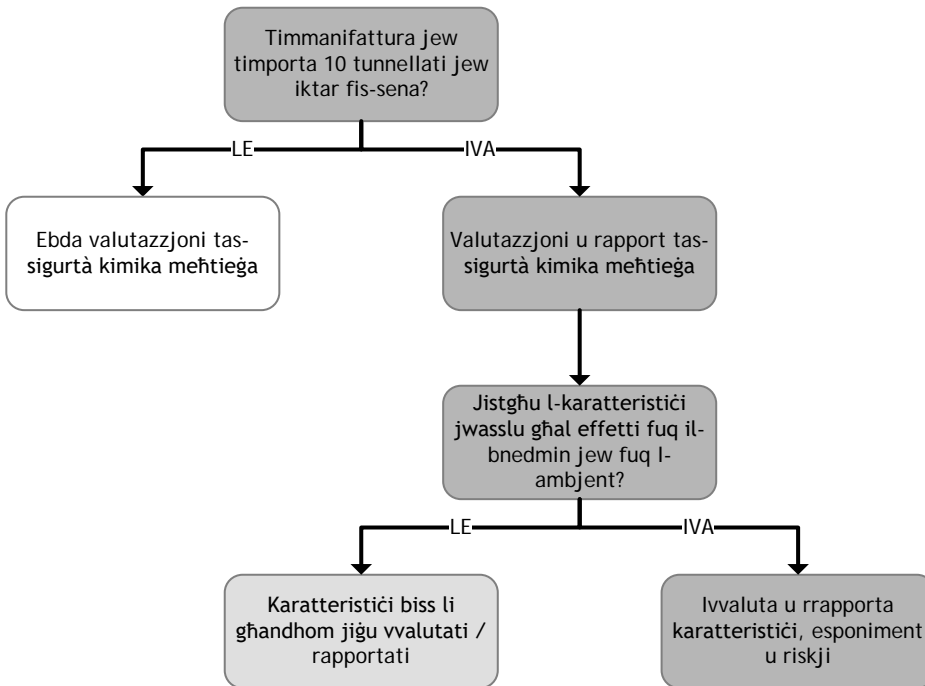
Timmanifattura jew timporta 10 tunnellati jew iktar fis-sena?

LE

IVA

Ebda valutazzjoni tas-sigurtà kimika meħtieġa

Valutazzjoni u rapport tas-sigurtà kimika meħtieġa

Jistgħu l-karatteristiċi jwasslu għal effetti fuq il-bnedmin jew fuq l-ambjent?

LE

IVA

Karatteristiċi biss li għandhom jiġu vvalutati / rapportati

Ivvaluta u rrapporta karatteristiċi, esponiment u riskji